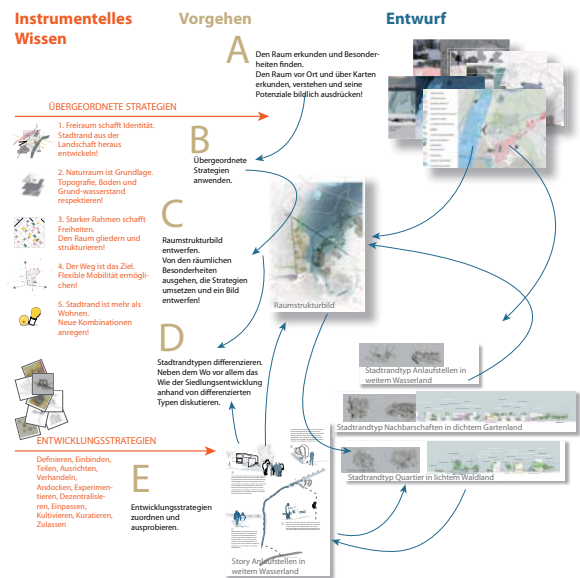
Instrumentelles Wissen

Vorgehen

Entwurf

A

Den Raum erkunden und Besonderheiten finden.
Den Raum vor Ort und über Karten erkunden, verstehen und seine Potenziale bildlich ausdrücken!

ÜBERGEORDNETE STRATEGIEN

1. Freiraum schafft Identität. Stadtrand aus der Landschaft heraus entwickeln!

2. Naturraum ist Grundlage. Topografie, Boden und Grundwasserstand respektieren!

3. Starker Rahmen schafft Freiheiten. Den Raum gliedern und strukturieren!

4. Der Weg ist das Ziel. Flexible Mobilität ermöglichen!

5. Stadtrand ist mehr als Wohnen. Neue Kombinationen anregen!

B

Übergeordnete Strategien anwenden.

C

Raumstrukturbild entwerfen.
Von den räumlichen Besonderheiten ausgehen, die Strategien umsetzen und ein Bild entwerfen!

Raumstrukturbild

D

Stadtrandtypen differenzieren.
Neben dem Wo vor allem das Wie der Siedlungsentwicklung anhand von differenzierten Typen diskutieren.

Stadtrandtyp Anlaufstellen in weitem Wasserland

Stadtrandtyp Nachbarschaften in dichtem Gartenland

Stadtrandtyp Quartier in lichtem Waldland

ENTWICKLUNGSSTRATEGIEN

Definieren, Einbinden, Teilen, Ausrichten, Verhandeln, Andocken, Experimentieren, Dezentralisieren, Einpassen, Kultivieren, Kuratieren, Zulassen

E

Entwicklungsstrategien zuordnen und ausprobieren.

Story Anlaufstellen in weitem Wasserland